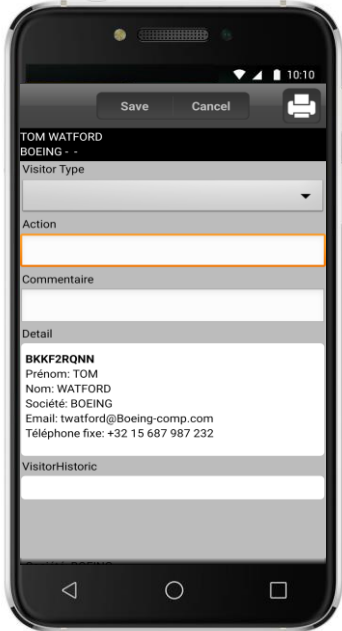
10:10

Save Cancel

TOM WATFORD
BOEING - -

Visitor Type

Action

Commentaire

Detail

BKKF2RQNN
Prénom: TOM
Nom: WATFORD
Société: BOEING
Email: twatford@Boeing-comp.com
Téléphone fixe: +32 15 687 987 232

VisitorHistoric

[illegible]